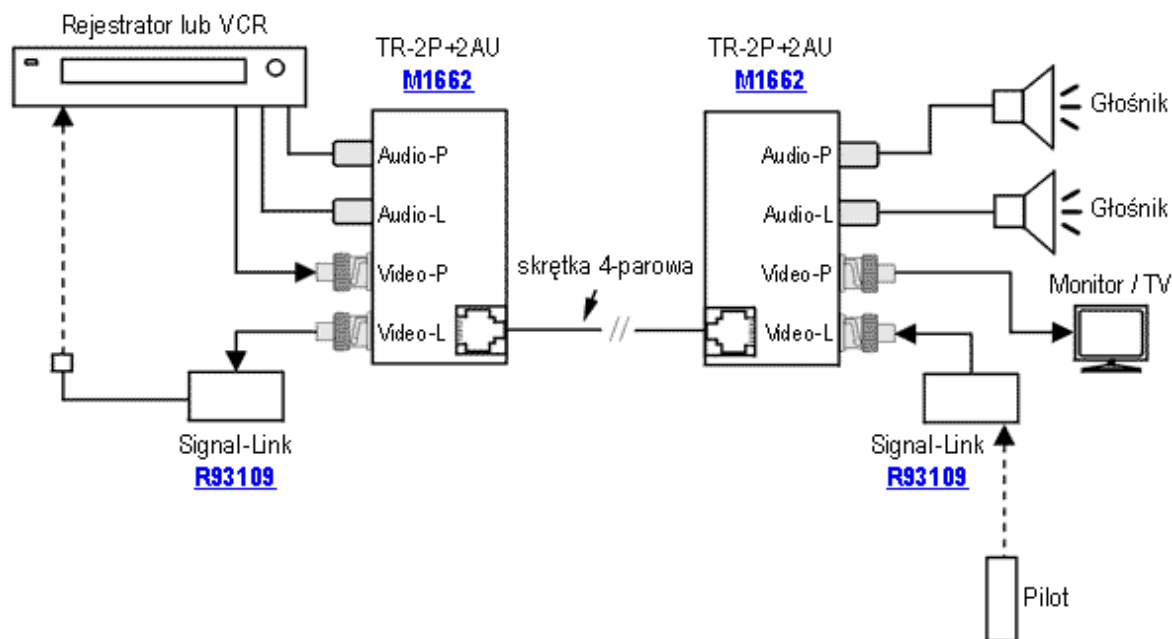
Rejestrator lub VCR

TR-2P+2AU
M1662

Audio-P
Audio-L
Video-P
Video-L

Signal-Link
R93109

skrętka 4-parowa

TR-2P+2AU
M1662

Audio-P
Audio-L
Video-P
Video-L

Głośnik
Głośnik
Monitor / TV

Signal-Link
R93109

Pilot